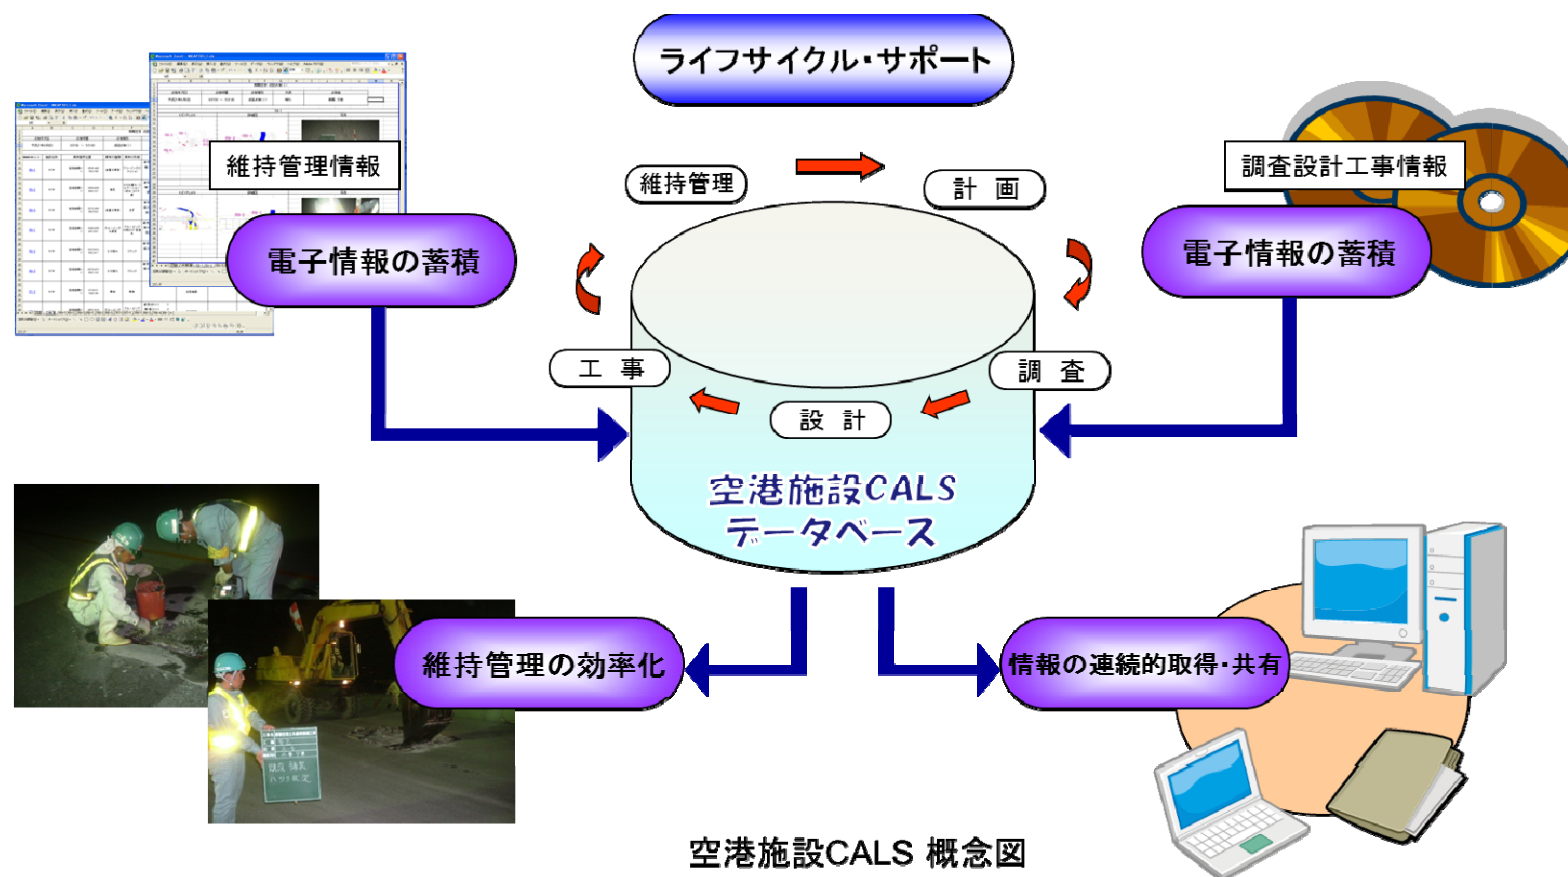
ライフサイクル・サポート

維持管理情報

電子情報の蓄積

維持管理

計　画

調査設計工事情報

電子情報の蓄積

工　事

調　査

設　計

空港施設CALS
データベース

維持管理の効率化

情報の連続的取得・共有

空港施設CALS 概念図